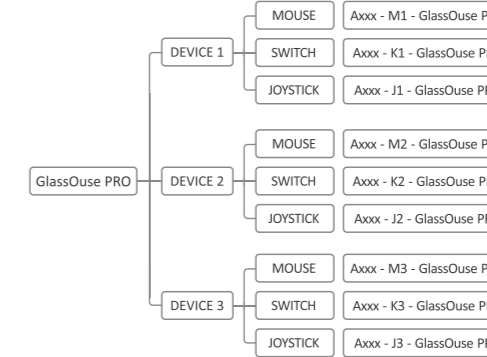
GlassOuse PRO

DEVICE 1

MOUSE

Axxx - M1 - GlassOuse P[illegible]

SWITCH

Axxx - K1 - GlassOuse P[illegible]

JOYSTICK

Axxx - J1 - GlassOuse P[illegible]

DEVICE 2

MOUSE

Axxx - M2 - GlassOuse P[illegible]

SWITCH

Axxx - K2 - GlassOuse P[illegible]

JOYSTICK

Axxx - J2 - GlassOuse P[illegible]

DEVICE 3

MOUSE

Axxx - M3 - GlassOuse P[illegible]

SWITCH

Axxx - K3 - GlassOuse P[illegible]

JOYSTICK

Axxx - J3 - GlassOuse P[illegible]